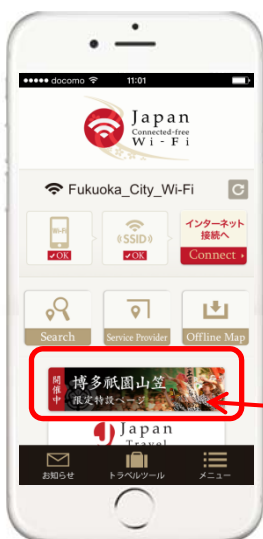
●●●●● docomo 11:01

Japan
Connected-free
Wi-Fi

Fukuoka_City_Wi-Fi

Wi-Fi
OK

SSID
OK

インターネット接続へ
Connect

Search

Service Provider

Offline Map

開催中
博多祇園山笠
限定特設ページ

Japan
Travel

お知らせ

トラベルツール

メニュー